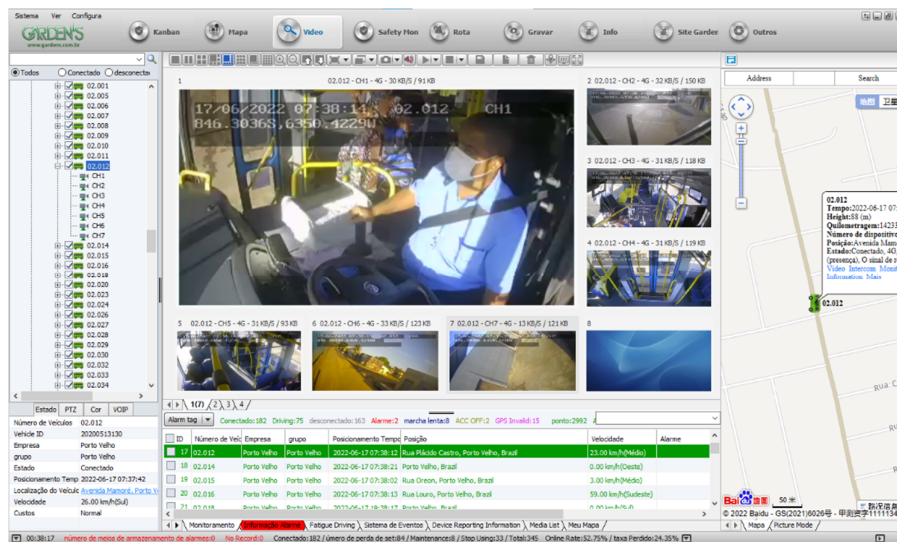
Sistema Ver Configura

GARDEN'S
www.gardens.com.br

Kanban Mapa Vídeo Safety Mon Rota Gravar Info Site Garden Outros

Todos Conectado desconecta

02.001
02.005
02.006
02.007
02.008
02.009
02.010
02.011
02.012
CH1
CH2
CH3
CH4
CH5
CH6
CH7
02.014
02.015
02.016
02.018
02.020
02.023
02.024
02.026
02.027
02.028
02.029
02.030
02.032
02.033
02.035

Estado PTZ Cor VOIP

| | |
|---|---|
| Número de Veículos | 02.012 |
| Vehicle ID | 20200513130 |
| Empresa | Porto Velho |
| grupo | Porto Velho |
| Estado | Conectado |
| Posicionamento Temp | 2022-06-17 07:37:42 |
| Localização do Veículo | Avenida Mamoré, Porto V |
| Velocidade | 26.00 km/h(Sul) |
| Custos | Normal |

1 02.012 - CH1 - 4G - 30 KB/S / 91 KB
17/06/2022 07:38:11 02.012 CH1
846.30365,6350.4229W

2 02.012 - CH2 - 4G - 32 KB/S / 130 KB
3 02.012 - CH3 - 4G - 31 KB/S / 138 KB
4 02.012 - CH4 - 4G - 31 KB/S / 119 KB
5 02.012 - CH5 - 4G - 31 KB/S / 93 KB
6 02.012 - CH6 - 4G - 33 KB/S / 123 KB
7 02.012 - CH7 - 4G - 13 KB/S / 121 KB
8

1(7) 2 3 4

Alarm tag Conectado:182 Driving:75 desconectado:163 Alarme:2 marcha lenta:0 ACC OFF:2 GPS Invalid:15 ponto:2992

| ID | Número de Veíc | Empresa | grupo | Posicionamento Tempo | Posição | Velocidade | Alarme |
|---|---|---|---|---|---|---|---|
| 17 | 02.012 | Porto Velho | Porto Velho | 2022-06-17 07:38:12 | Rua Plácido Castro, Porto Velho, Brazil | 23.00 km/h(Médio) | |
| 18 | 02.014 | Porto Velho | Porto Velho | 2022-06-17 07:37:41 | Porto Velho, Brazil | 0.00 km/h(Oeste) | |
| 19 | 02.015 | Porto Velho | Porto Velho | 2022-06-17 07:38:02 | Rua Oreon, Porto Velho, Brazil | 0.00 km/h(Médio) | |
| 20 | 02.016 | Porto Velho | Porto Velho | 2022-06-17 07:38:05 | Rua Louro, Porto Velho, Brazil | 59.00 km/h(Sudeste) | |
| 21 | 02.018 | Porto Velho | Porto Velho | 2022-06-17 07:38:11 | Porto Velho, Brazil | 0.00 km/h(Norte) | |

Monitoramento Informação Alarme Fatigue Driving Sistema de Eventos Device Reporting Information Media List Meu Mapa

Address Search
地图 卫星
02.012
Tempo:2022-06-17 07:
Height:88 (m)
Quilometragem:14233
Número de dispositiv
Posição:Avenida Mam
Estado:Conectado, 4G
(presença), O sinal de
Video Intercom Mensa
Information Mais
02.012
Rua Colar
50 米
© 2022 Baidu - GS(2021)6026号 - 甲测资字1111
Mapa Picture Mode

00:38:17 número de meios de armazenamento de alarmes:0 No Record:0 Conectado:182 / úmero de perda de set:84 / Maintenance:8 / Stop Using:33 / Total:345 Online Rate:52.75% / taxa Perdido:24.35%